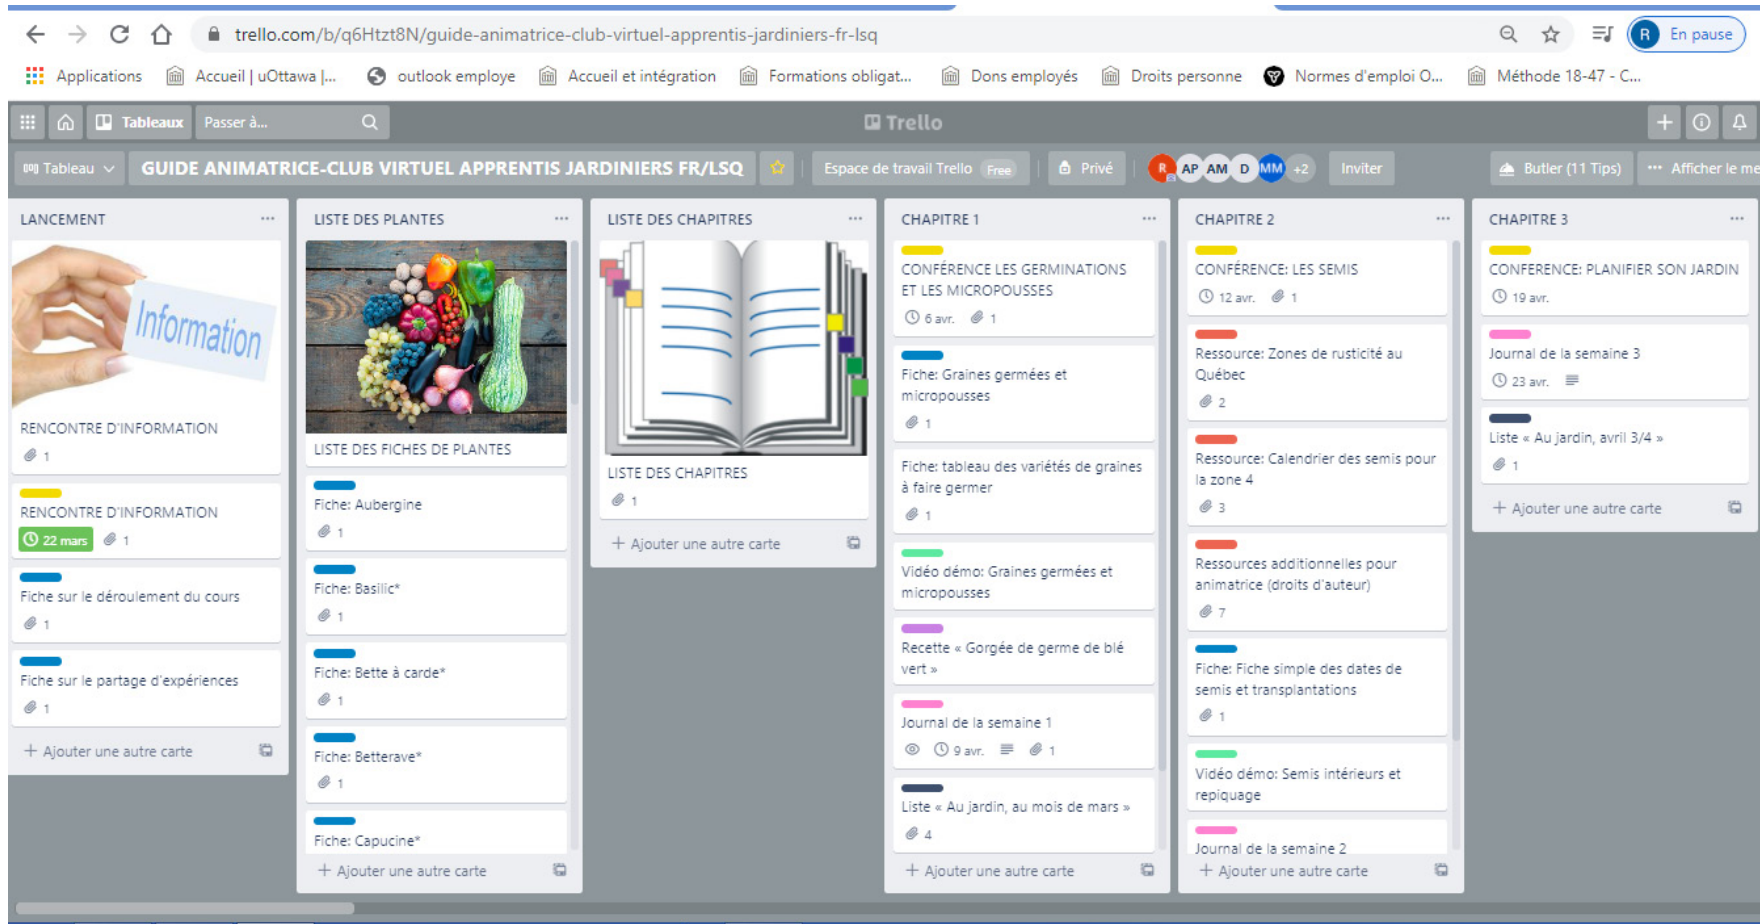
trello.com/b/q6Htzt8N/guide-animatrice-club-virtuel-apprentis-jardiniers-fr-lsq

R En pause

Applications Accueil | uOttawa |... outlook employe Accueil et intégration Formations obligat... Dons employés Droits personne Normes d'emploi O... Méthode 18-47 - C...

Tableaux Passer à... Trello

Tableau GUIDE ANIMATRICE-CLUB VIRTUEL APPRENTIS JARDINIERS FR/LSQ Espace de travail Trello Free Privé R AP AM D MM +2 Inviter Butler (11 Tips) Afficher le me

LANCEMENT

Information

RENCONTRE D'INFORMATION
1

RENCONTRE D'INFORMATION
22 mars 1

Fiche sur le déroulement du cours
1

Fiche sur le partage d'expériences
1

+ Ajouter une autre carte

LISTE DES PLANTES

LISTE DES FICHES DE PLANTES

Fiche: Aubergine
1

Fiche: Basilic*
1

Fiche: Bette à carde*
1

Fiche: Betterave*
1

Fiche: Capucine*

+ Ajouter une autre carte

LISTE DES CHAPITRES

LISTE DES CHAPITRES
1

+ Ajouter une autre carte

CHAPITRE 1

CONFÉRENCE LES GERMINATIONS ET LES MICROPOUSSES
6 avr. 1

Fiche: Graines germées et micropousses
1

Fiche: tableau des variétés de graines à faire germer
1

Vidéo démo: Graines germées et micropousses

Recette « Gorgée de germe de blé vert »

Journal de la semaine 1
9 avr. 1

Liste « Au jardin, au mois de mars »
4

+ Ajouter une autre carte

CHAPITRE 2

CONFÉRENCE: LES SEMIS
12 avr. 1

Ressource: Zones de rusticité au Québec
2

Ressource: Calendrier des semis pour la zone 4
3

Ressources additionnelles pour animatrice (droits d'auteur)
7

Fiche: Fiche simple des dates de semis et transplantations
1

Vidéo démo: Semis intérieurs et repiquage

Journal de la semaine 2

+ Ajouter une autre carte

CHAPITRE 3

CONFERENCE: PLANIFIER SON JARDIN
19 avr.

Journal de la semaine 3
23 avr.

Liste « Au jardin, avril 3/4 »
1

+ Ajouter une autre carte